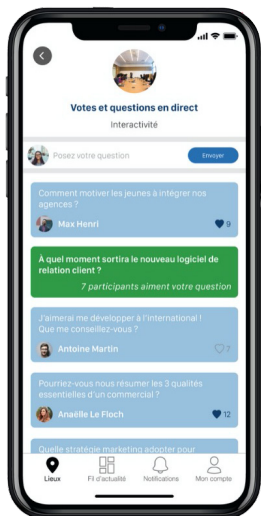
Votes et questions en direct

Interactivité

Posez votre question

Envoyer

Comment motiver les jeunes à intégrer nos agences ?

Max Henri

9

A quel moment sortira le nouveau logiciel de relation client ?

7 participants aiment votre question

J'aimerai me développer à l'international ! Que me conseillez-vous ?

Antoine Martin

7

Pourriez-vous nous résumer les 3 qualités essentielles d'un commercial ?

Anaëlle Le Floch

12

Quelle stratégie marketing adopter pour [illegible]

Lieux

Fil d'actualité

Notifications

Mon compte